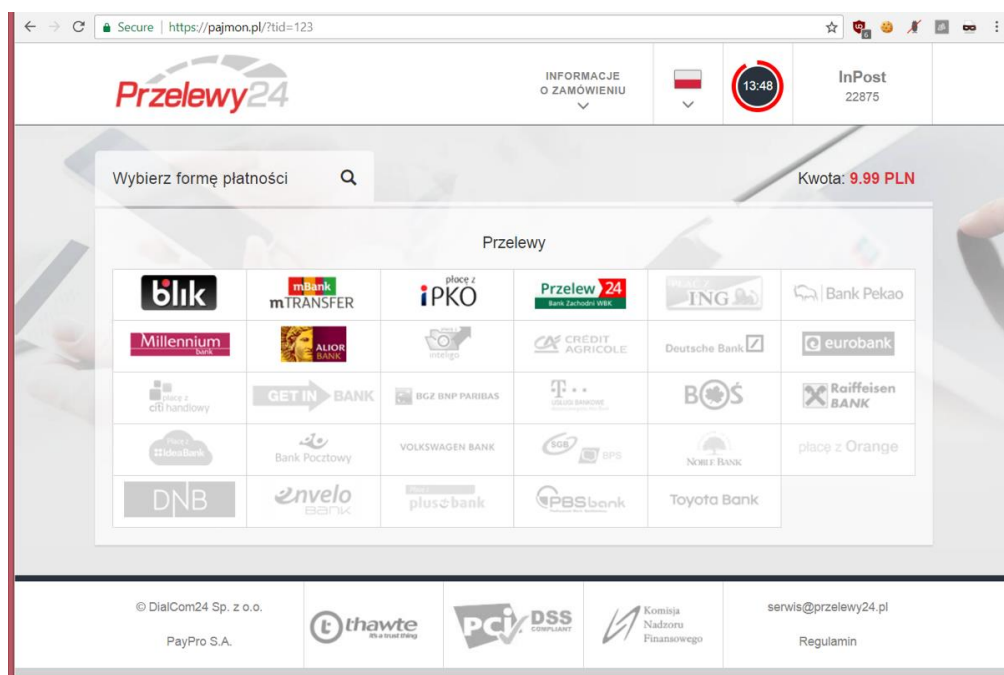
Secure | https://pajmon.pl/?tid=123

Przelewy24

INFORMACJE O ZAMÓWIENIU

13:48

InPost
22875

Wybierz formę płatności

Kwota: 9.99 PLN

Przelewy

blik
mBank mTRANSFER
płacę z iPKO
Przelew 24 Bank Zachodni WBK
ING
Bank Pekao

Millennium bank
ALIOR BANK
inteligo
CREDIT AGRICOLE
Deutsche Bank
eurobank

płacę z citi handlowy
GET IN BANK
BGZ BNP PARIBAS
T-Mobile Usługi Bankowe
BOŚ
Raiffeisen BANK

Płacę z IdeaBank
Bank Pocztowy
VOLKSWAGEN BANK
SGB BPS
NOBLE BANK
płacę z Orange

DNB
envelo BANK
plus bank
PBS bank
Toyota Bank

© DialCom24 Sp. z o.o.
PayPro S.A.
thawte
PCI DSS COMPLIANT
Komisja Nadzoru Finansowego
serwis@przelewy24.pl
Regulamin